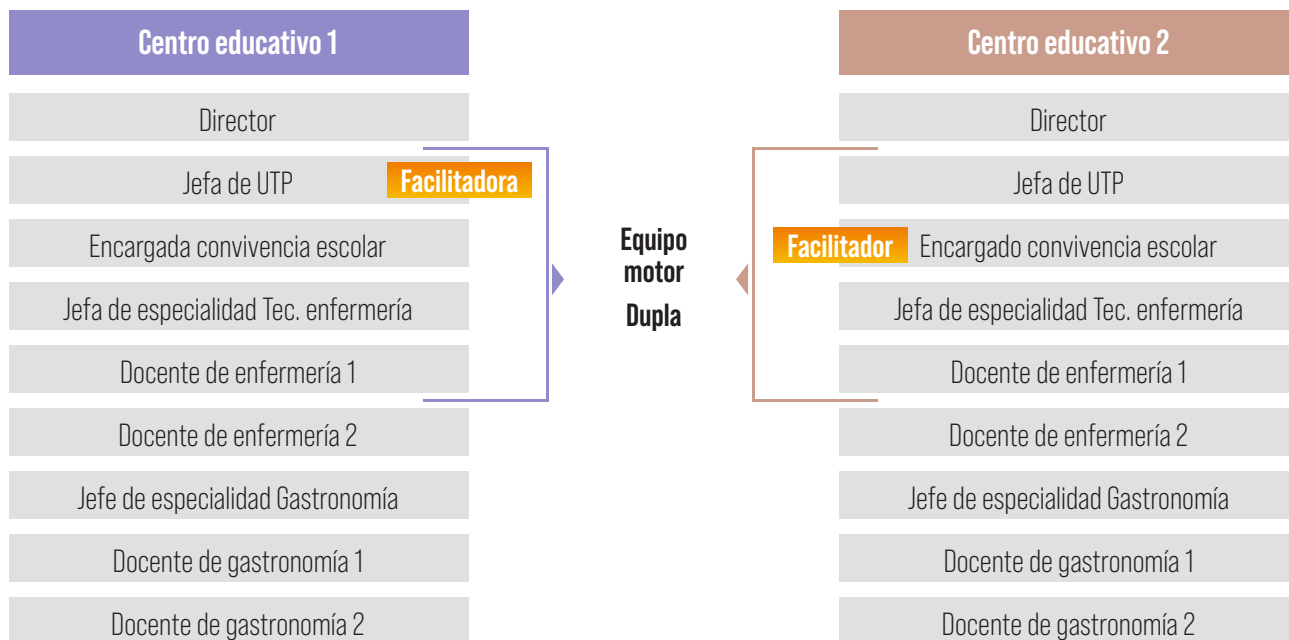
Centro educativo 1

Director

Jefa de UTP

Facilitadora

Encargada convivencia escolar

Jefa de especialidad Tec. enfermería

Docente de enfermería 1

Docente de enfermería 2

Jefe de especialidad Gastronomía

Docente de gastronomía 1

Docente de gastronomía 2

Equipo motor

Dupla

Centro educativo 2

Director

Jefa de UTP

Facilitador

Encargado convivencia escolar

Jefa de especialidad Tec. enfermería

Docente de enfermería 1

Docente de enfermería 2

Jefe de especialidad Gastronomía

Docente de gastronomía 1

Docente de gastronomía 2